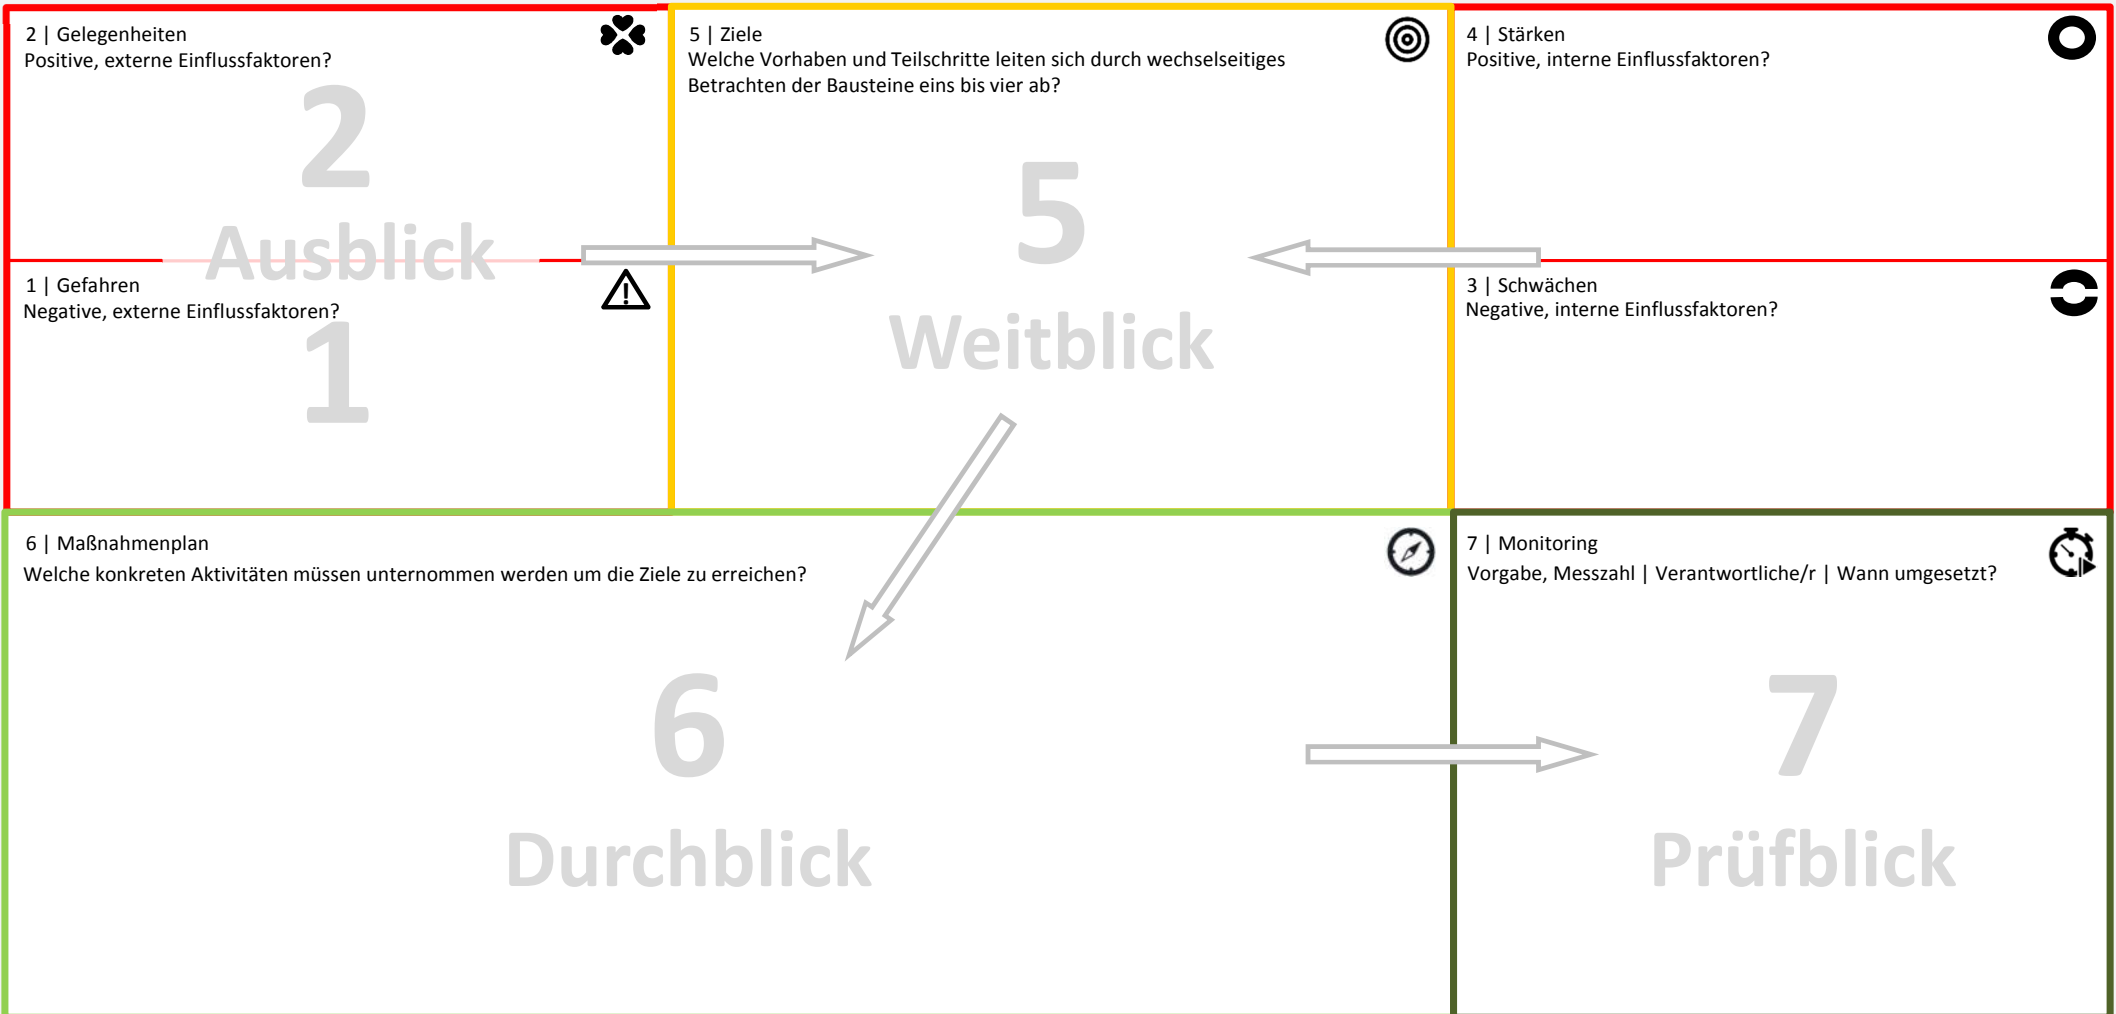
2 | Gelegenheiten
Positive, externe Einflussfaktoren?

2

Ausblick

1 | Gefahren
Negative, externe Einflussfaktoren?

1

5 | Ziele
Welche Vorhaben und Teilschritte leiten sich durch wechselseitiges Betrachten der Bausteine eins bis vier ab?

5

Weitblick

4 | Stärken
Positive, interne Einflussfaktoren?

3 | Schwächen
Negative, interne Einflussfaktoren?

6 | Maßnahmenplan
Welche konkreten Aktivitäten müssen unternommen werden um die Ziele zu erreichen?

6

Durchblick

7 | Monitoring
Vorgabe, Messzahl | Verantwortliche/r | Wann umgesetzt?

7

Prüfblick